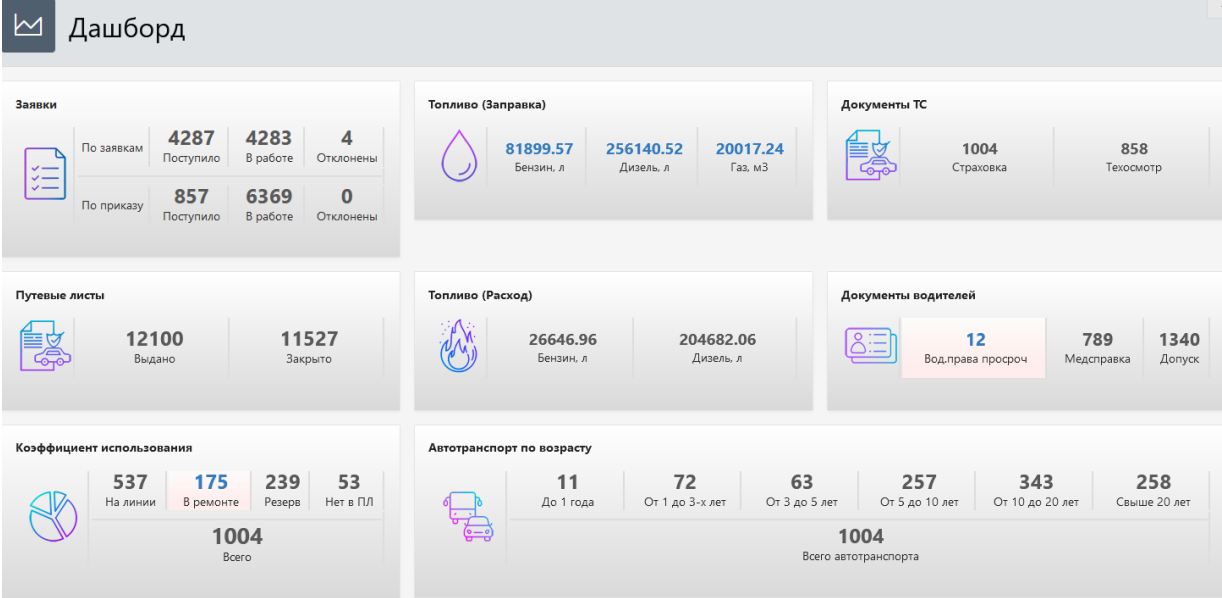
Дашборд

Заявки

По заявкам
4287 Поступило
4283 В работе
4 Отклонены

По приказу
857 Поступило
6369 В работе
0 Отклонены

Топливо (Заправка)

81899.57 Бензин, л
256140.52 Дизель, л
20017.24 Газ, м3

Документы ТС

1004 Страховка
858 Техосмотр

Путевые листы

12100 Выдано
11527 Закрыто

Топливо (Расход)

26646.96 Бензин, л
204682.06 Дизель, л

Документы водителей

12 Вод.права просроч
789 Медсправка
1340 Допуск

Коэффициент использования

537 На линии
175 В ремонте
239 Резерв
53 Нет в ПЛ
1004 Всего

Автотранспорт по возрасту

11 До 1 года
72 От 1 до 3-х лет
63 От 3 до 5 лет
257 От 5 до 10 лет
343 От 10 до 20 лет
258 Свыше 20 лет
1004 Всего автотранспорта